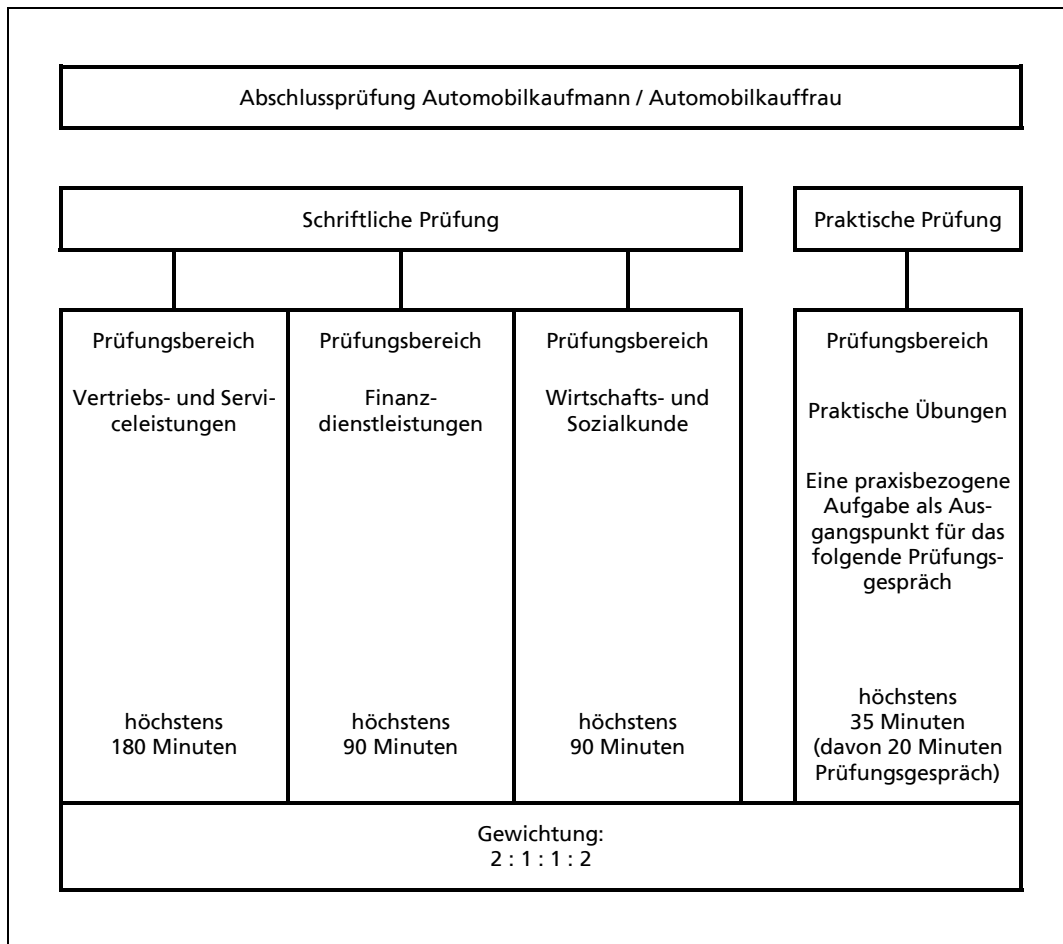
Abschlussprüfung Automobilkaufmann / Automobilkauffrau

Schriftliche Prüfung

Praktische Prüfung

Prüfungsbereich

Vertriebs- und Serviceleistungen

höchstens 180 Minuten

Prüfungsbereich

Finanzdienstleistungen

höchstens 90 Minuten

Prüfungsbereich

Wirtschafts- und Sozialkunde

höchstens 90 Minuten

Prüfungsbereich

Praktische Übungen

Eine praxisbezogene Aufgabe als Ausgangspunkt für das folgende Prüfungsgespräch

höchstens 35 Minuten (davon 20 Minuten Prüfungsgespräch)

Gewichtung:
2 : 1 : 1 : 2